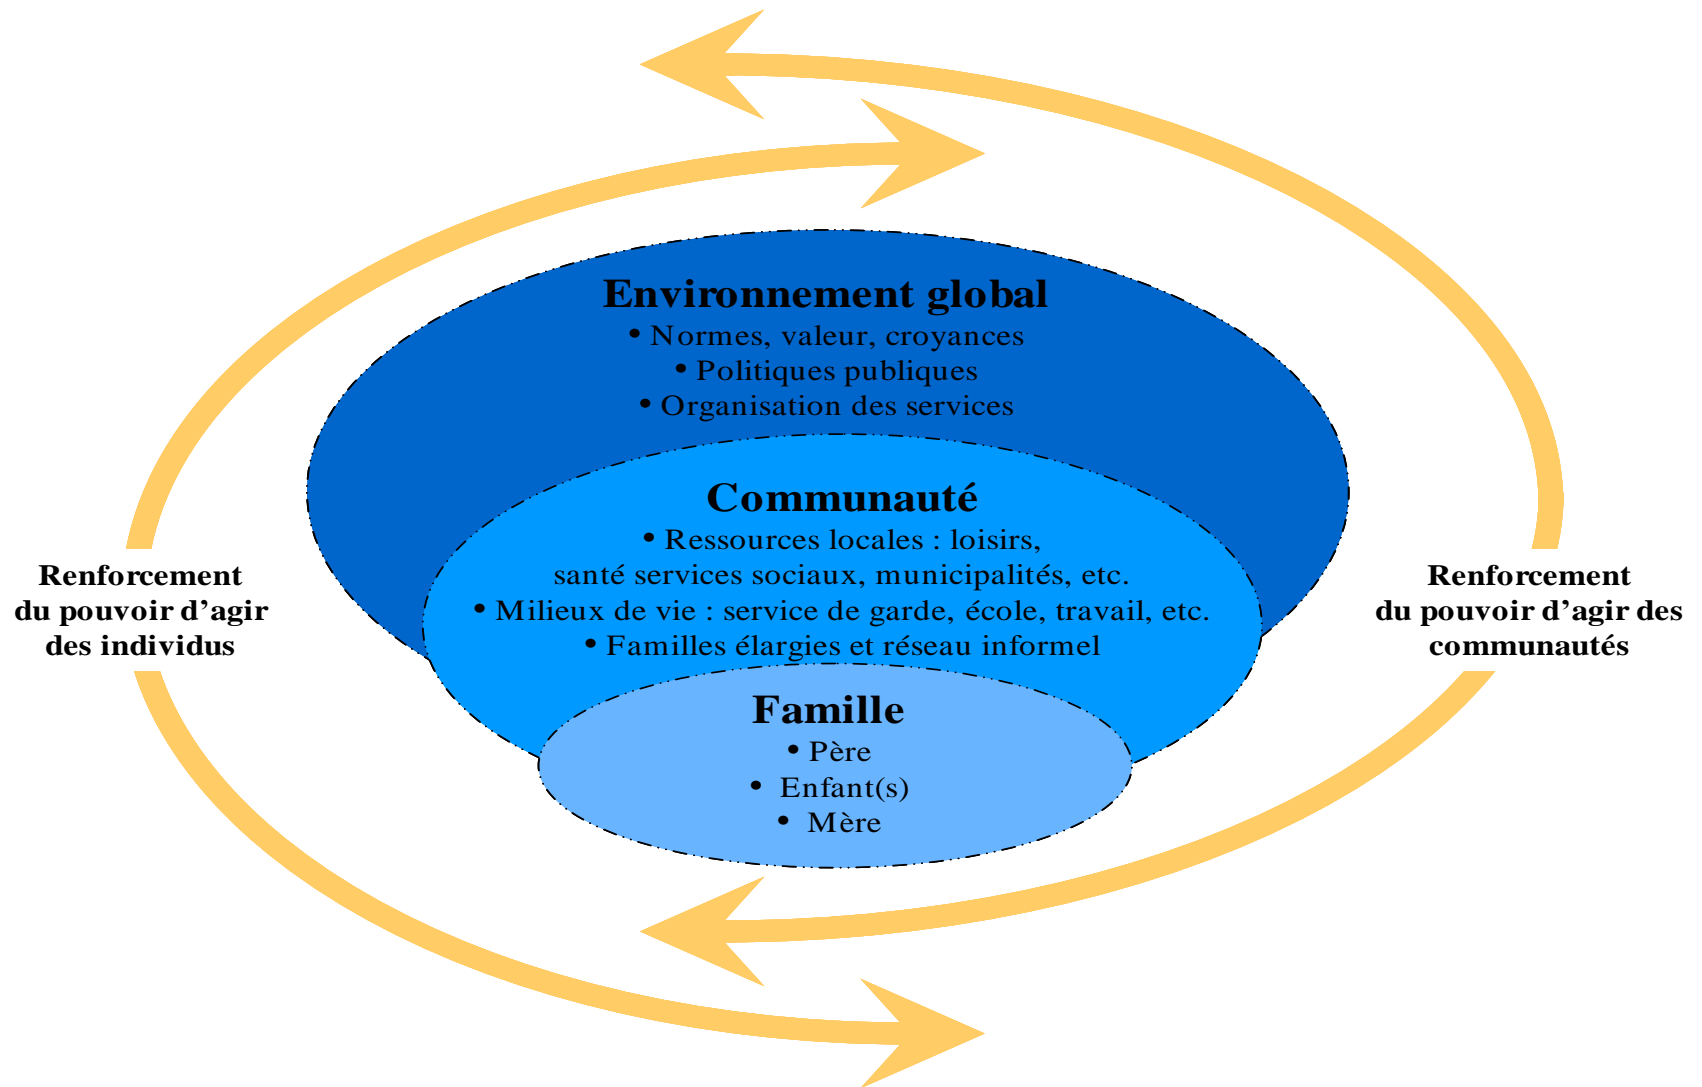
Environnement global
• Normes, valeur, croyances
• Politiques publiques
• Organisation des services

Communauté
• Ressources locales : loisirs, santé services sociaux, municipalités, etc.
• Milieux de vie : service de garde, école, travail, etc.
• Familles élargies et réseau informel

Famille
• Père
• Enfant(s)
• Mère

Renforcement du pouvoir d'agir des individus

Renforcement du pouvoir d'agir des communautés